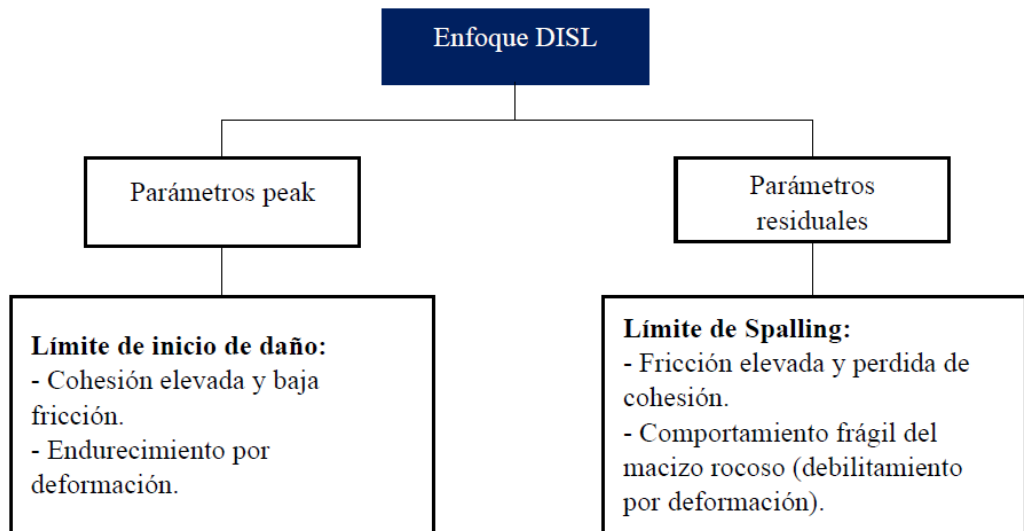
Enfoque DISL

Parámetros peak

Parámetros residuales

**Límite de inicio de daño:**
- Cohesión elevada y baja fricción.
- Endurecimiento por deformación.

**Límite de Spalling:**
- Fricción elevada y perdida de cohesión.
- Comportamiento frágil del macizo rocoso (debilitamiento por deformación).